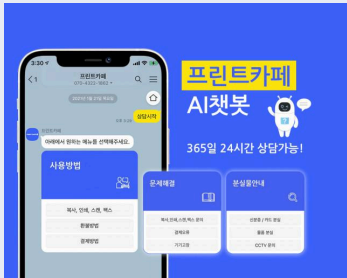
3:30

프린트카페

070-4333-1682

상담시작

2023년 1월 ?일 목요일

프린트카페

아래에서 원하는 메뉴를 선택해주세요.

사용방법

복사, 인쇄, 스캔, 팩스

충전방법

결제방법

문제해결

복사,인쇄,스캔,팩스 문의

결제오류

기기고장

분실물안내

신분증 / 카드 분실

물품 분실

CCTV 문의

프린트카페

AI챗봇

365일 24시간 상담가능!